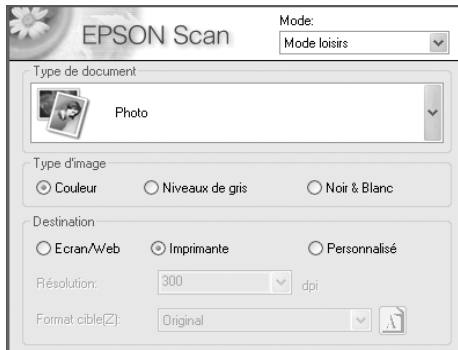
EPSON Scan

Mode:
Mode loisirs

Type de document
Photo

Type d'image
Couleur
Niveaux de gris
Noir & Blanc

Destination
Ecran/Web
Imprimante
Personnalisé

Résolution:
300
dpi

Format cible(Z):
Original